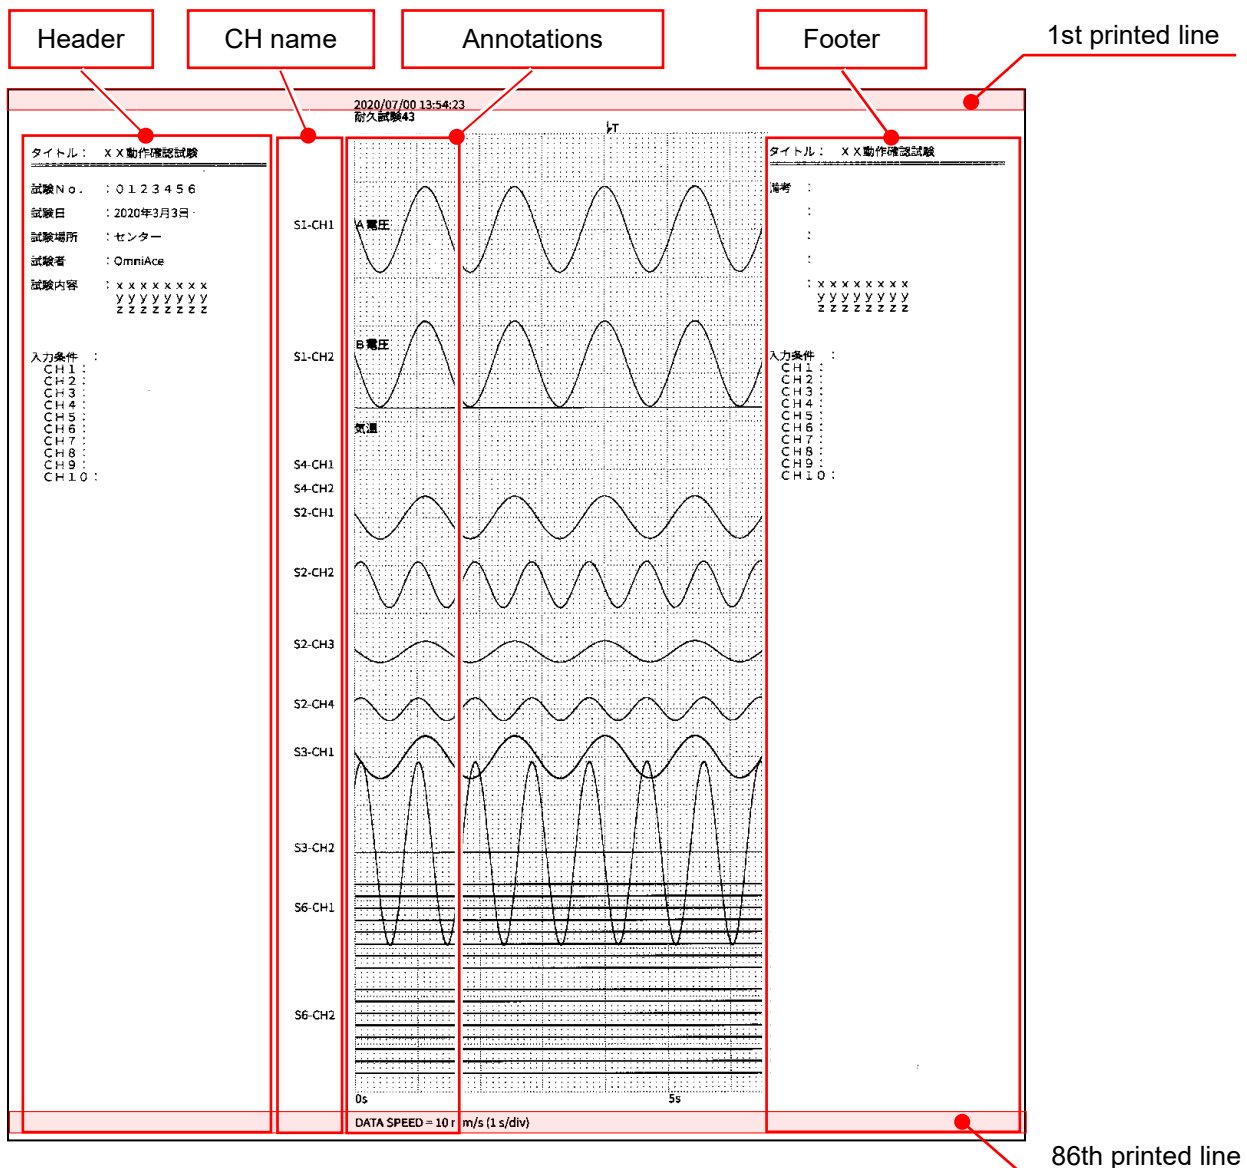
Header

CH name

Annotations

Footer

1st printed line

2020/07/00 13:54:23
耐久試験43

T

タイトル： ＸＸ動作確認試験

試験Ｎｏ． ：０１２３４５６
試験日 ：2020年3月3日
試験場所 ：センター
試験者 ：OmniAce
試験内容 ：ｘｘｘｘｘｘｘｘ
ｙｙｙｙｙｙｙｙ
ｚｚｚｚｚｚｚｚ

入力条件 ：
ＣＨ１：
ＣＨ２：
ＣＨ３：
ＣＨ４：
ＣＨ５：
ＣＨ６：
ＣＨ７：
ＣＨ８：
ＣＨ９：
ＣＨ１０：

S1-CH1
S1-CH2
S4-CH1
S4-CH2
S2-CH1
S2-CH2
S2-CH3
S2-CH4
S3-CH1
S3-CH2
S6-CH1
S6-CH2

A 電圧
B 電圧
気温

0s
5s

タイトル： ＸＸ動作確認試験

備考 ：
：
：
：
：ｘｘｘｘｘｘｘｘ
ｙｙｙｙｙｙｙｙ
ｚｚｚｚｚｚｚｚ

入力条件 ：
ＣＨ１：
ＣＨ２：
ＣＨ３：
ＣＨ４：
ＣＨ５：
ＣＨ６：
ＣＨ７：
ＣＨ８：
ＣＨ９：
ＣＨ１０：

DATA SPEED = 10 m/s (1 s/div)

86th printed line